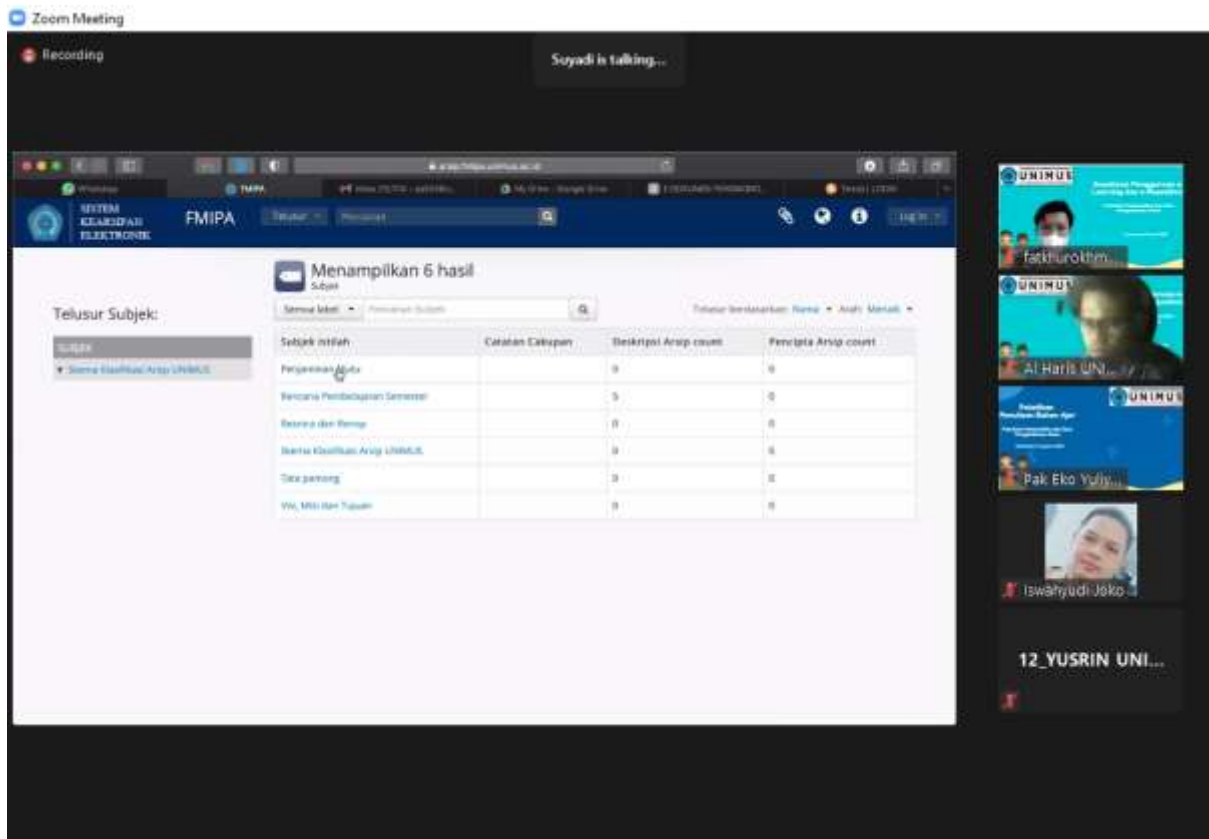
Zoom Meeting

Recording

Suyadi is talking...

SISTEM KEARSIPAN ELEKTRONIK

FMIPA

Log in

Menampilkan 6 hasil

Subjek

Telusur Subjek:

SUBJEK

Sistem Klasifikasi Arsip UNIMUS

| Subjek istilah | Catatan Cakupan | Deskripsi Arsip count | Pencipta Arsip count |
|---|---|---|---|
| Penjaminan Mutu | | 0 | 0 |
| Rencana Pembelajaran Semester | | 5 | 0 |
| Renstra dan Renop | | 0 | 0 |
| Sistem Klasifikasi Arsip UNIMUS | | 0 | 0 |
| Data pendukung | | 0 | 0 |
| Visi, Misi dan Tujuan | | 0 | 0 |

UNIMUS

fatkhurokhm...

UNIMUS

Al Haris UNI...

UNIMUS

Pak Eko Yuliy...

Iswahyudi Joko...

12_YUSRIN UNI...